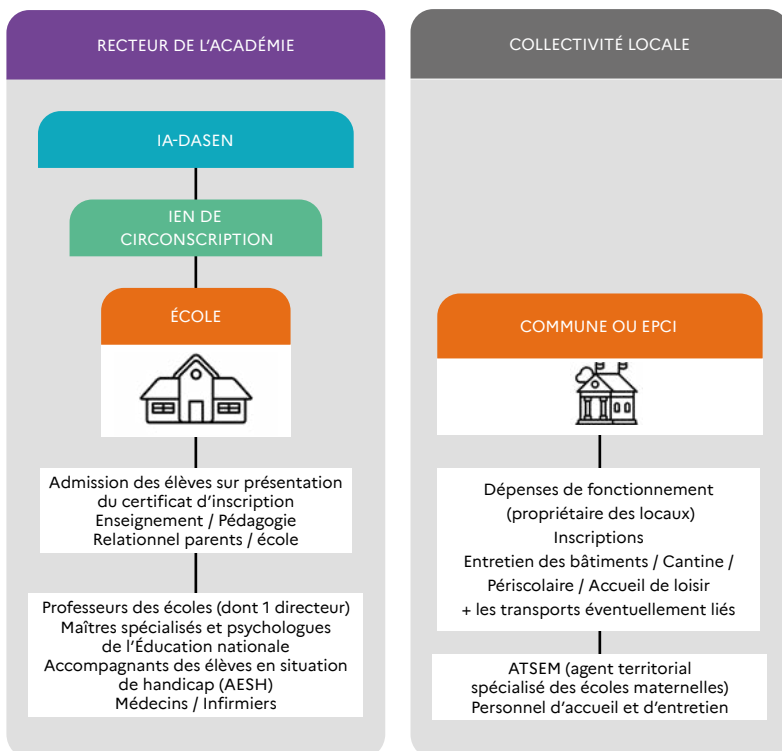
RECTEUR DE L'ACADÉMIE

IA-DASEN

IEN DE CIRCONSCRIPTION

ÉCOLE

Admission des élèves sur présentation du certificat d'inscription
Enseignement / Pédagogie
Relationnel parents / école

Professeurs des écoles (dont 1 directeur)
Maîtres spécialisés et psychologues de l'Éducation nationale
Accompagnants des élèves en situation de handicap (AESH)
Médecins / Infirmiers

COLLECTIVITÉ LOCALE

COMMUNE OU EPCI

Dépenses de fonctionnement (propriétaire des locaux)
Inscriptions
Entretien des bâtiments / Cantine / Périscolaire / Accueil de loisir
+ les transports éventuellement liés

ATSEM (agent territorial spécialisé des écoles maternelles)
Personnel d'accueil et d'entretien